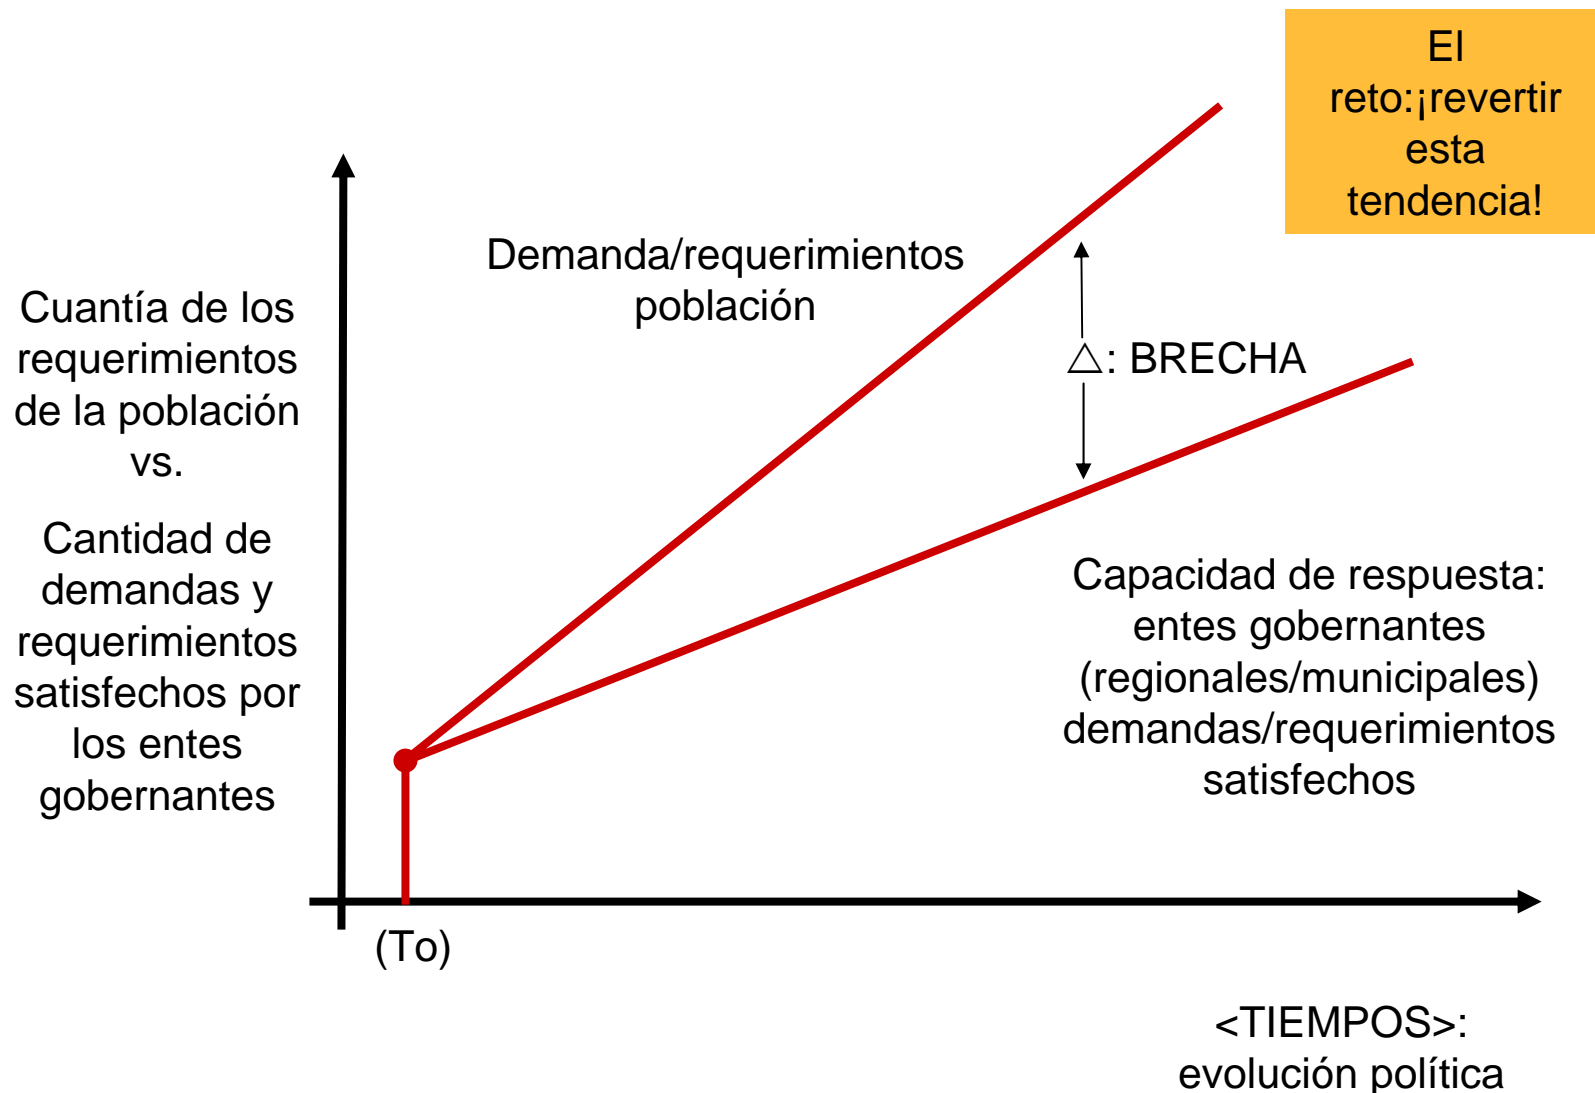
El reto:¡revertir esta tendencia!

Demanda/requerimientos población

△: BRECHA

Cuantía de los requerimientos de la población vs.

Cantidad de demandas y requerimientos satisfechos por los entes gobernantes

Capacidad de respuesta: entes gobernantes (regionales/municipales) demandas/requerimientos satisfechos

(To)

<TIEMPOS>: evolución política